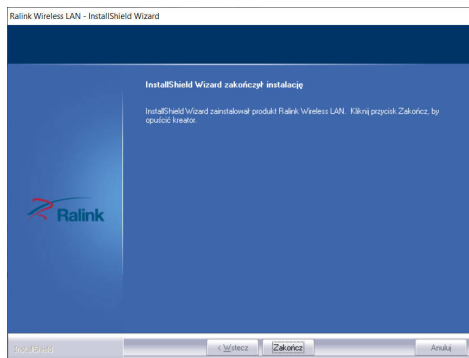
Ralink Wireless LAN - InstallShield Wizard

InstallShield Wizard zakończył instalację

InstallShield Wizard zainstalował produkt Ralink Wireless LAN. Kliknij przycisk Zakończ, by opuścić kreator.

Ralink

InstallShield

< Wstecz

Zakończ

Anuluj